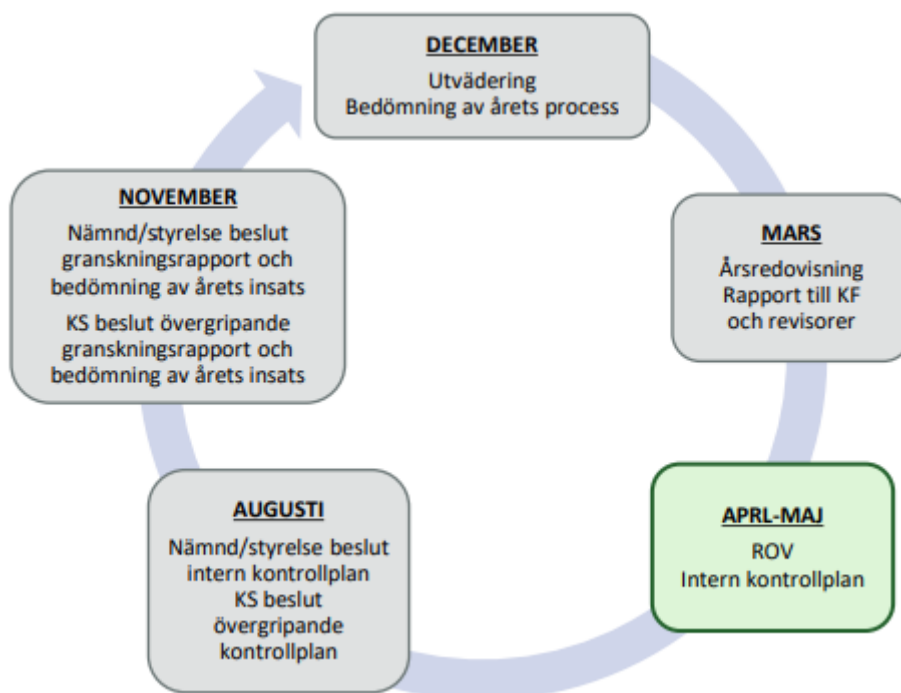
**DECEMBER**
Utvädering
Bedömning av årets process

**MARS**
Årsredovisning
Rapport till KF och revisorer

**APRL-MAJ**
ROV
Intern kontrollplan

**AUGUSTI**
Nämnd/styrelse beslut intern kontrollplan
KS beslut övergripande kontrollplan

**NOVEMBER**
Nämnd/styrelse beslut granskningsrapport och bedömning av årets insats
KS beslut övergripande granskningsrapport och bedömning av årets insats